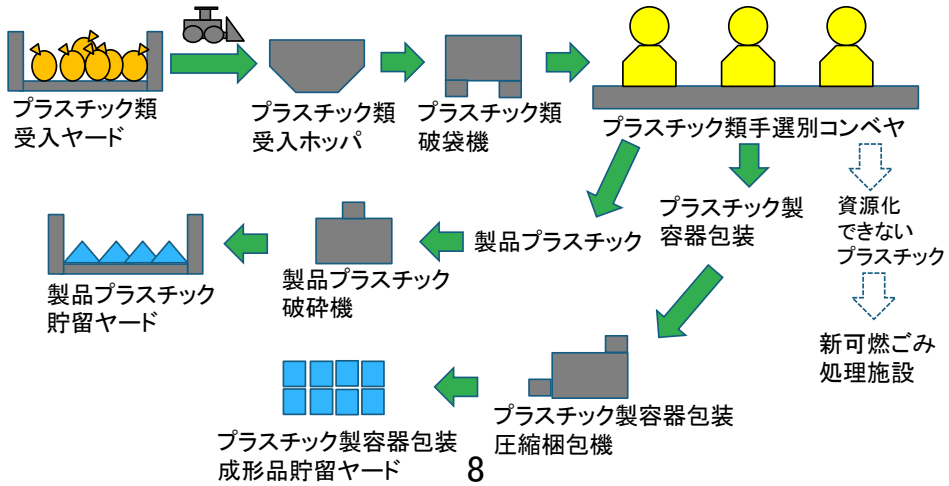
プラスチック類
受入ヤード

プラスチック類
受入ホッパ

プラスチック類
破袋機

プラスチック類手選別コンベヤ

製品プラスチック

プラスチック製
容器包装

資源化
できない
プラスチック

製品プラスチック
貯留ヤード

製品プラスチック
破砕機

新可燃ごみ
処理施設

プラスチック製容器包装
成形品貯留ヤード

プラスチック製容器包装
圧縮梱包機

8